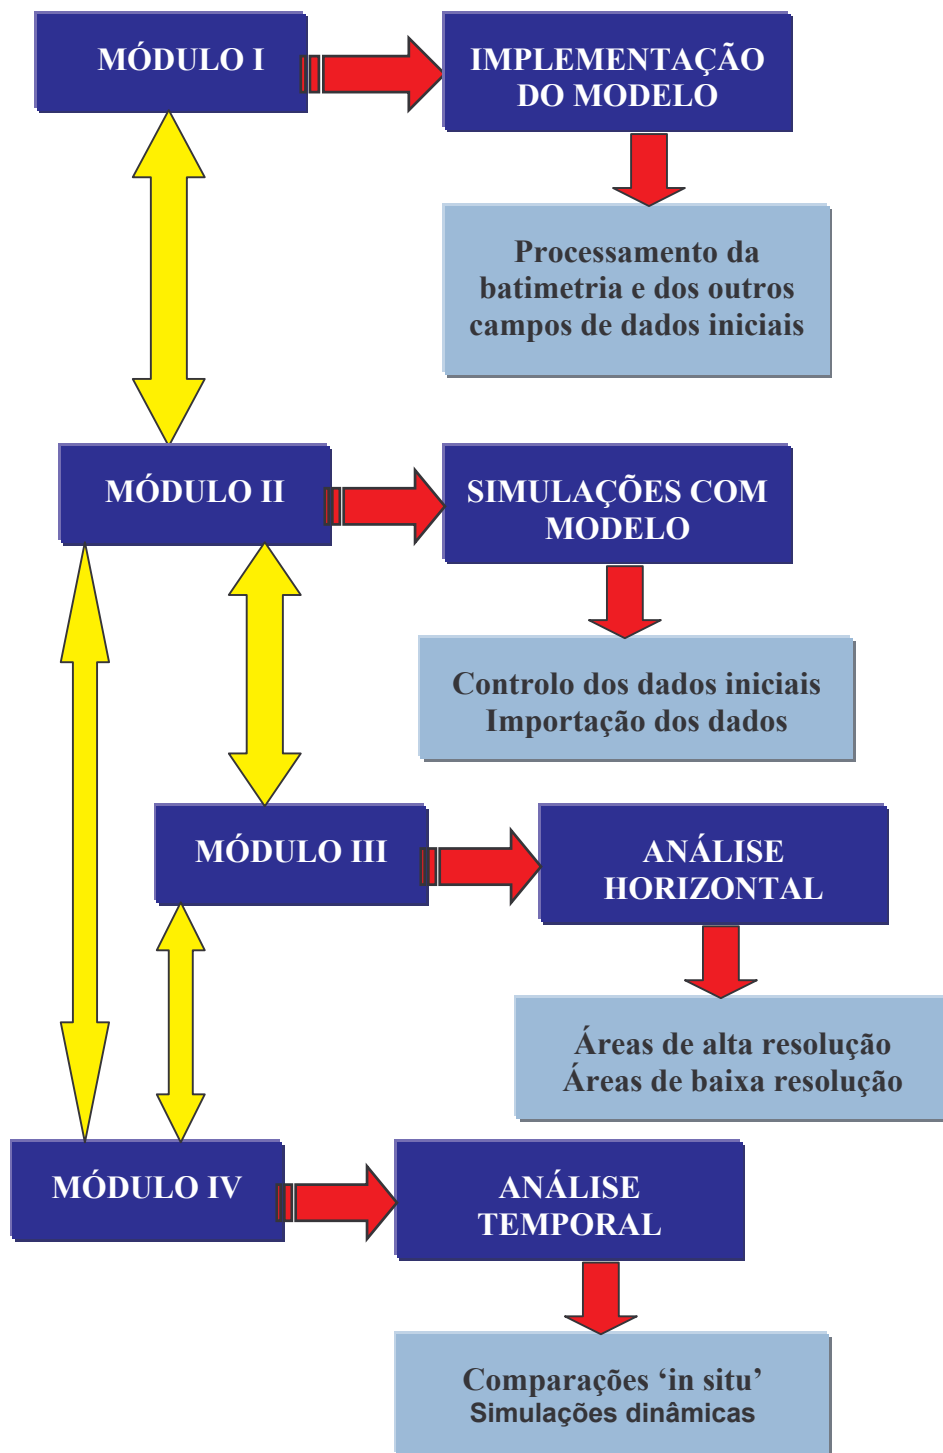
MÓDULO I

IMPLEMENTAÇÃO DO MODELO

Processamento da batimetria e dos outros campos de dados iniciais

MÓDULO II

SIMULAÇÕES COM MODELO

Controlo dos dados iniciais
Importação dos dados

MÓDULO III

ANÁLISE HORIZONTAL

Áreas de alta resolução
Áreas de baixa resolução

MÓDULO IV

ANÁLISE TEMPORAL

Comparações ‘in situ’
Simulações dinâmicas